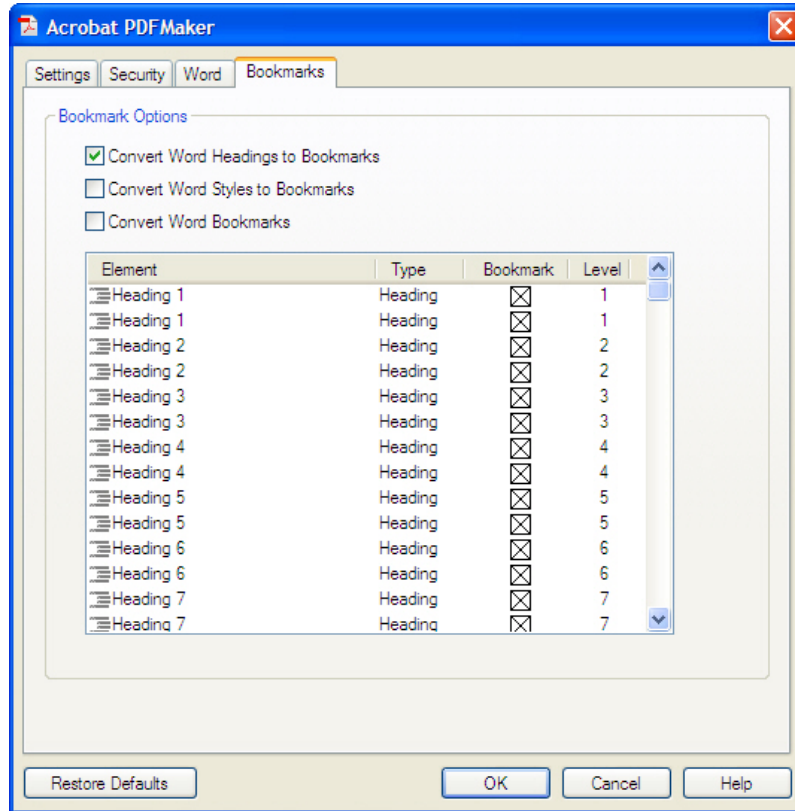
Acrobat PDFMaker

Settings | Security | Word | Bookmarks

Bookmark Options

Convert Word Headings to Bookmarks

Convert Word Styles to Bookmarks

Convert Word Bookmarks

| Element | Type | Bookmark | Level |
|---|---|---|---|
| Heading 1 | Heading | ☒ | 1 |
| Heading 1 | Heading | ☒ | 1 |
| Heading 2 | Heading | ☒ | 2 |
| Heading 2 | Heading | ☒ | 2 |
| Heading 3 | Heading | ☒ | 3 |
| Heading 3 | Heading | ☒ | 3 |
| Heading 4 | Heading | ☒ | 4 |
| Heading 4 | Heading | ☒ | 4 |
| Heading 5 | Heading | ☒ | 5 |
| Heading 5 | Heading | ☒ | 5 |
| Heading 6 | Heading | ☒ | 6 |
| Heading 6 | Heading | ☒ | 6 |
| Heading 7 | Heading | ☒ | 7 |
| Heading 7 | Heading | ☒ | 7 |

Restore Defaults | OK | Cancel | Help